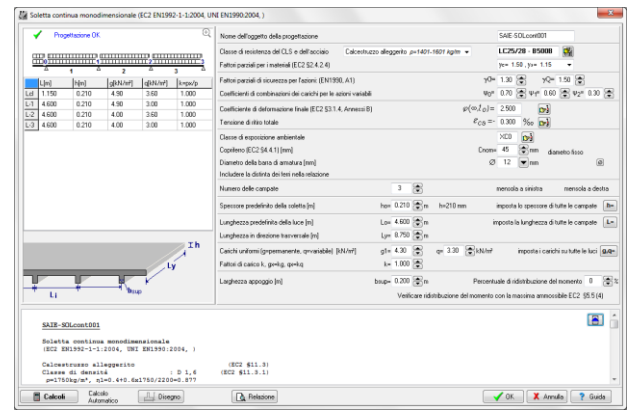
Soletta continua monodimensionale (EC2 EN1992-1-1:2004, UNI EN1990:2004, )

Progettazione OK

| | L[m] | h[m] | g[kN/m²] | q[kN/m²] | k=ψ₀/γ |
|---|---|---|---|---|---|
| L-0 | 1.150 | 0.210 | 4.90 | 3.60 | 1.000 |
| L-1 | 4.600 | 0.210 | 4.90 | 3.00 | 1.000 |
| L-2 | 4.600 | 0.210 | 4.00 | 3.60 | 1.000 |
| L-3 | 4.600 | 0.210 | 4.00 | 3.00 | 1.000 |

Ih
Ly
Li
bsup

Nome dell'oggetto della progettazione SAIE-SOLcont001
Classe di resistenza del CLS e dell'acciaio Calcestruzzo alleggerito ρ=1401-1601 kg/m³ LC25/28 - B500B
Fattori parziali per i materiali (EC2 §2.4.2.4) γc = 1.50 , γs = 1.15
Fattori parziali di sicurezza per l'azioni (EN1990, A1) γG= 1.30 γQ= 1.50
Coefficienti di combinazioni dei carichi per le azioni variabili ψ0= 0.70 ψ1= 0.60 ψ2= 0.30
Coefficiente di deformazione finale (EC2 §3.1.4, Annesso B) $\varphi(\infty,t_0)$= 2.500
Tensione di ritiro totale $\varepsilon_{cs}$= 0.300 ‰
Classe di esposizione ambientale XC0
Copriferro (EC2 §4.4.1) [mm] Cnom= 45 mm diametro fisso
Diametro della barra di armatura [mm] Ø 12 mm
Includere la distinta dei ferri nella relazione
Numero delle campate 3 mensola a sinistra mensola a destra
Spessore predefinito della soletta [m] h= 0.210 m h=210 mm imposta lo spessore di tutte le campate h=
Lunghezza predefinita della luce [m] L= 4.600 m imposta la lunghezza di tutte le campate L=
Lunghezza in direzione trasversale [m] Ly= 0.750 m
Carichi uniformi (g=permanente, q=variabile) [kN/m²] gi= 4.30 qi= 3.30 kN/m² imposta i carichi su tutte le luci g,q=
Fattori di carico k, g=k.g, q=k.q k= 1.000
Larghezza appoggio [m] bsup= 0.200 m Percentuale di ridistribuzione del momento 0 %
Verificare ridistribuzione del momento con la massima ammossibile EC2 §5.5 (4)

SAIE-SOLcont001

Soletta continua monodimensionale
(EC2 EN1992-1-1:2004, UNI EN1990:2004, )

Calcestruzzo alleggerito (EC2 §11.3)
Classe di densità : D 1,6 (EC2 §11.3.1)
ρ=1750kg/m³, η1=0.4+0.6x1750/2200=0.877

Calcoli Calcolo Automatico Disegno Relazione OK Annulla Guida